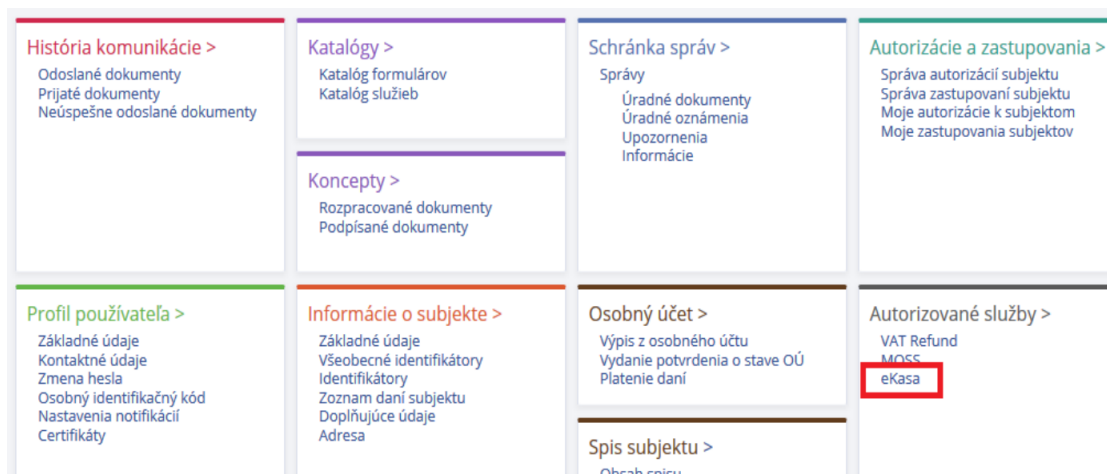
História komunikácie >
Odoslané dokumenty
Prijaté dokumenty
Neúspešne odoslané dokumenty

Katalógy >
Katalóg formulárov
Katalóg služieb

Koncepty >
Rozpracované dokumenty
Podpísané dokumenty

Schránka správ >
Správy
Úradné dokumenty
Úradné oznámenia
Upozornenia
Informácie

Autorizácie a zastupovania >
Správa autorizácií subjektu
Správa zastupovaní subjektu
Moje autorizácie k subjektom
Moje zastupovania subjektov

Profil používateľa >
Základné údaje
Kontaktné údaje
Zmena hesla
Osobný identifikačný kód
Nastavenia notifikácií
Certifikáty

Informácie o subjekte >
Základné údaje
Všeobecné identifikátory
Identifikátory
Zoznam daní subjektu
Doplňujúce údaje
Adresa

Osobný účet >
Výpis z osobného účtu
Vydanie potvrdenia o stave OÚ
Platenie daní

Spis subjektu >
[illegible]

Autorizované služby >
VAT Refund
MOSS
eKasa